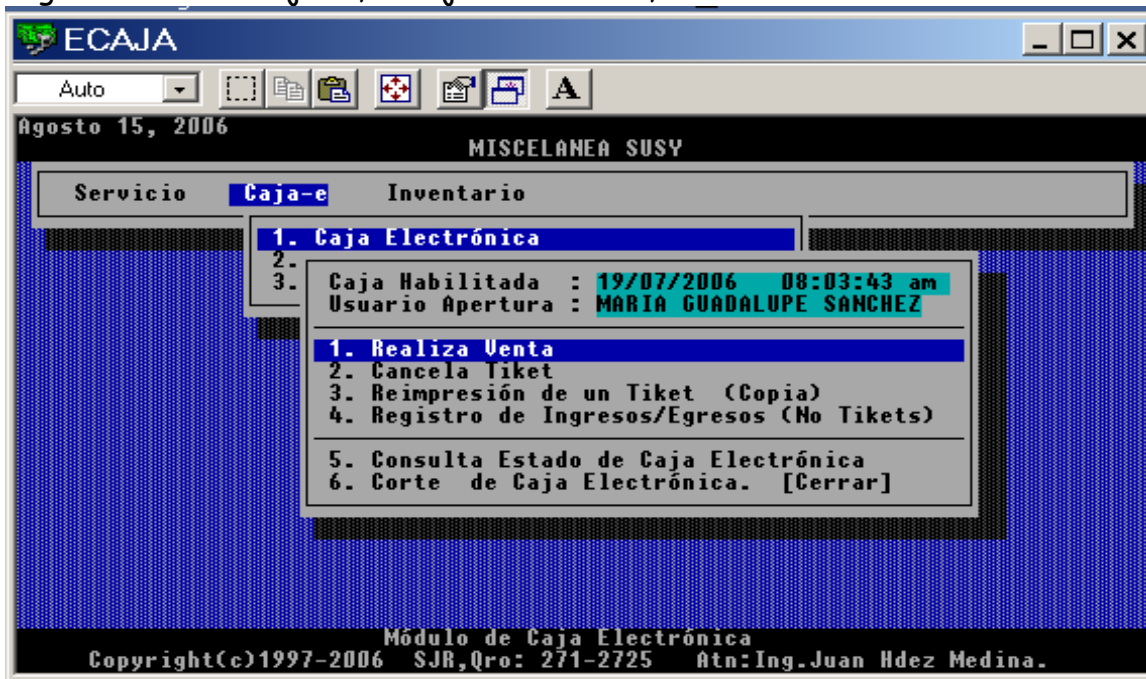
ECAJA

Auto

A

Agosto 15, 2006

MISCELANEA SUSY

Servicio Caja-e Inventario

1. Caja Electrónica
2.
3.

Caja Habilitada : 19/07/2006 08:03:43 am
Usuario Apertura : MARIA GUADALUPE SANCHEZ

1. Realiza Venta
2. Cancela Tiket
3. Reimpresión de un Tiket (Copia)
4. Registro de Ingresos/Egresos (No Tikets)

5. Consulta Estado de Caja Electrónica
6. Corte de Caja Electrónica. [Cerrar]

Módulo de Caja Electrónica
Copyright(c)1997-2006 SJR,Qro: 271-2725 Atn:Ing.Juan Hdez Medina.